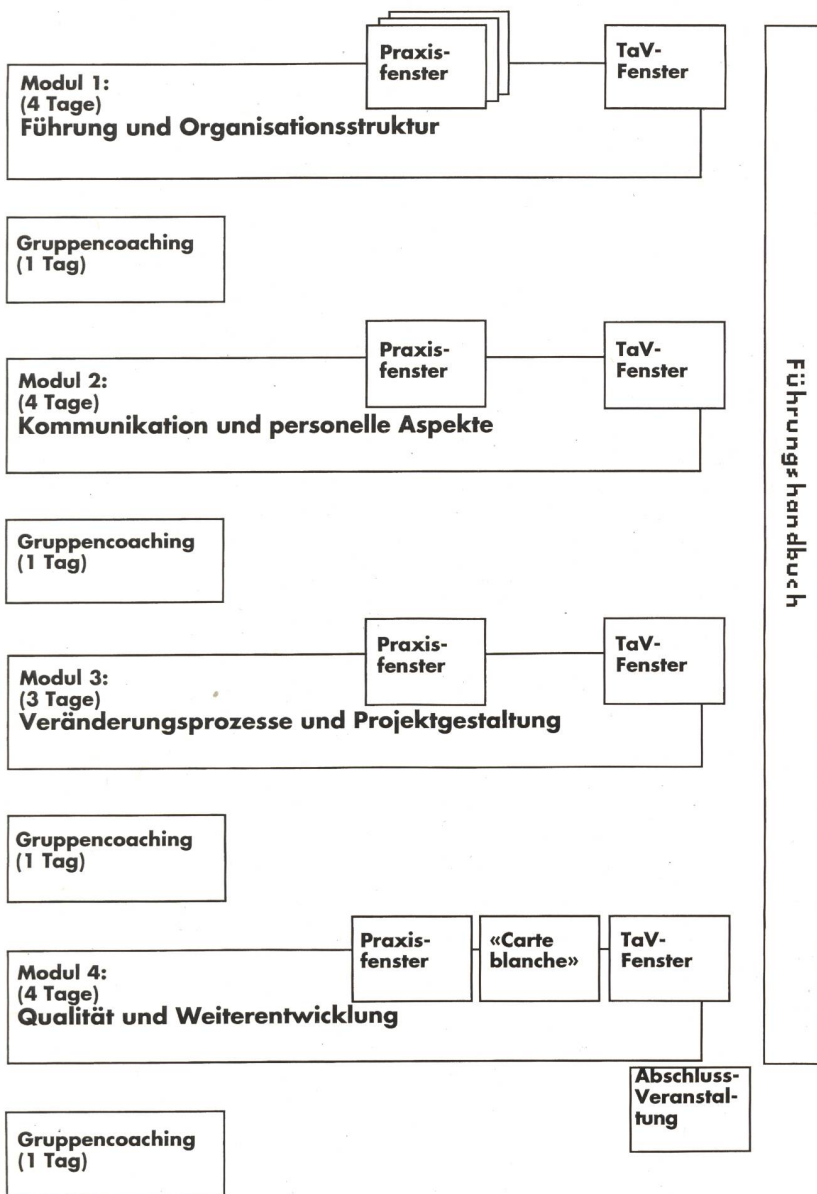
Praxisfenster

TaV-Fenster

Modul 1:
(4 Tage)
Führung und Organisationsstruktur

Gruppencoaching
(1 Tag)

Praxisfenster

TaV-Fenster

Modul 2:
(4 Tage)
Kommunikation und personelle Aspekte

Gruppencoaching
(1 Tag)

Praxisfenster

TaV-Fenster

Modul 3:
(3 Tage)
Veränderungsprozesse und Projektgestaltung

Gruppencoaching
(1 Tag)

Praxisfenster

«Carte blanche»

TaV-Fenster

Modul 4:
(4 Tage)
Qualität und Weiterentwicklung

Abschluss-Veranstaltung

Gruppencoaching
(1 Tag)

Führungshandbuch